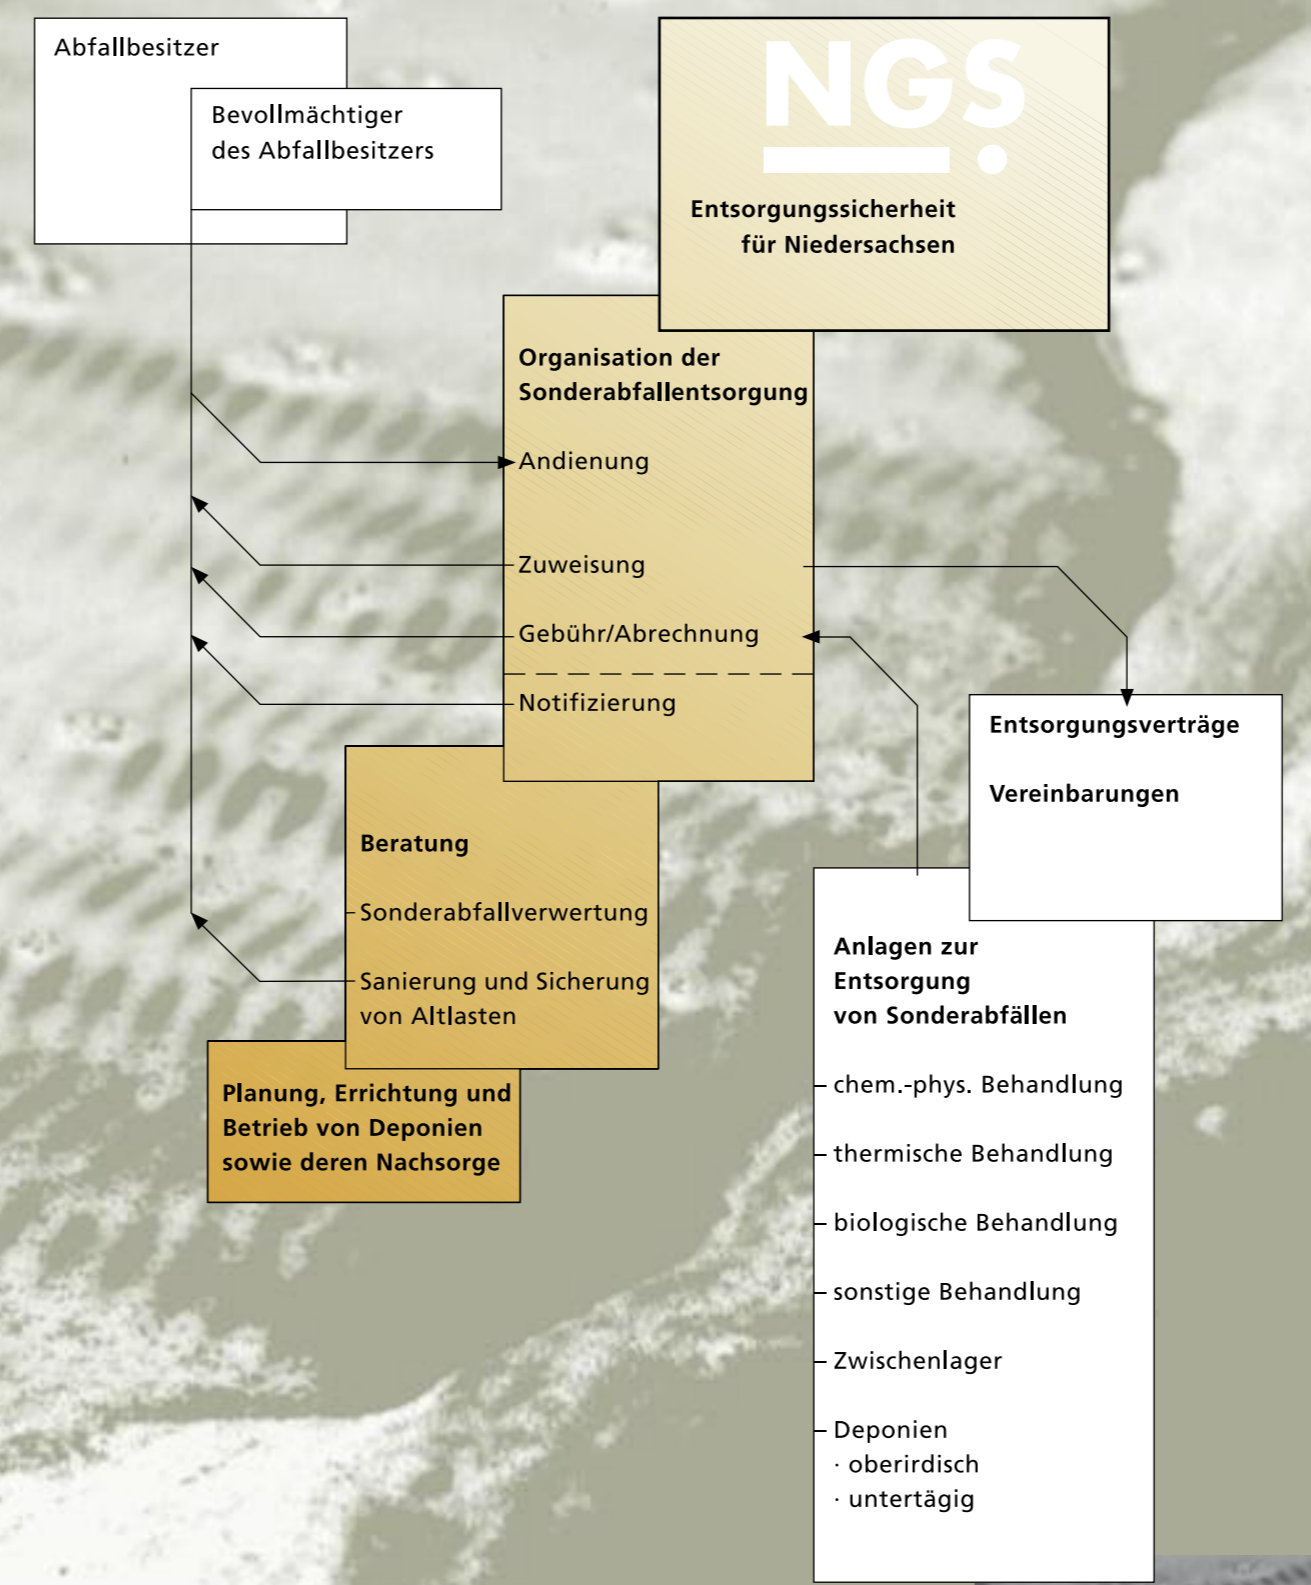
Abfallbesitzer

Bevollmächtiger des Abfallbesitzers

NGS

Entsorgungssicherheit für Niedersachsen

Organisation der Sonderabfallentsorgung

Andienung

Zuweisung

Gebühr/Abrechnung

Notifizierung

Entsorgungsverträge

Vereinbarungen

Beratung

Sonderabfallverwertung

Sanierung und Sicherung von Altlasten

Planung, Errichtung und Betrieb von Deponien sowie deren Nachsorge

Anlagen zur Entsorgung von Sonderabfällen

chem.-phys. Behandlung

thermische Behandlung

biologische Behandlung

sonstige Behandlung

Zwischenlager

Deponien
· oberirdisch
· untertägig